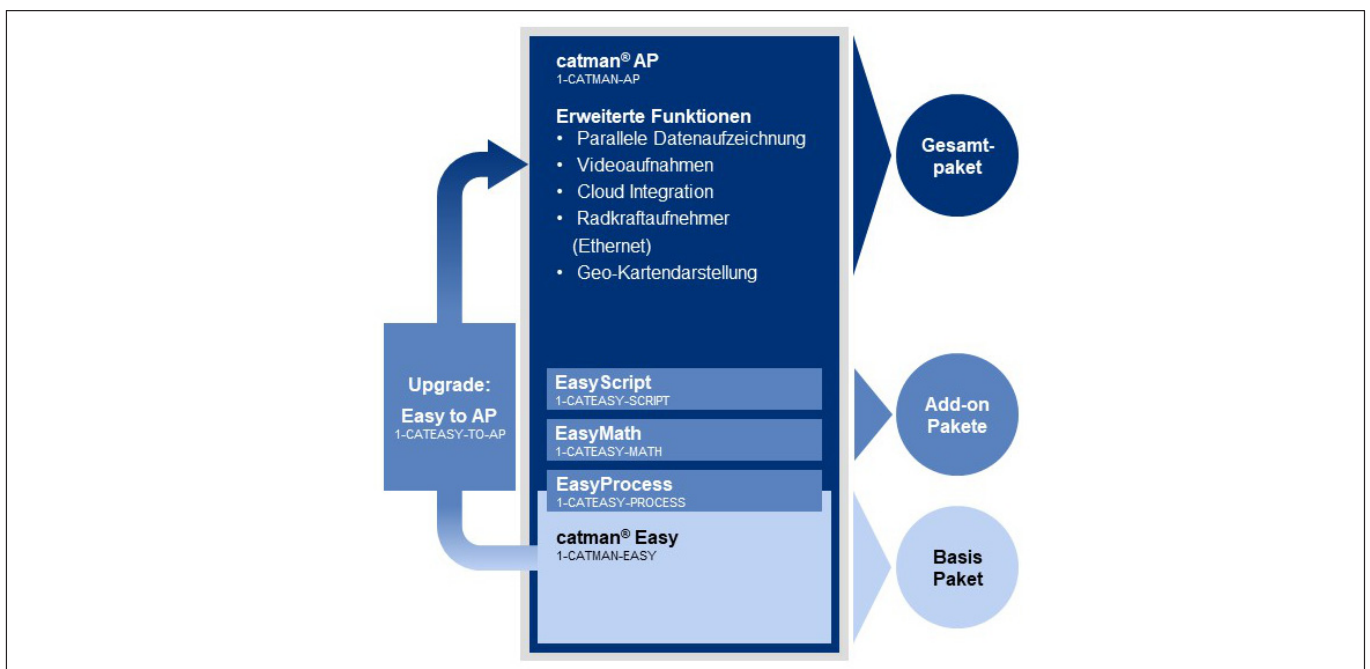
catman® AP
1-CATMAN-AP

Erweiterte Funktionen
• Parallele Datenaufzeichnung
• Videoaufnahmen
• Cloud Integration
• Radkraftaufnehmer (Ethernet)
• Geo-Kartendarstellung

Gesamtpaket

Upgrade:
Easy to AP
1-CATEASY-TO-AP

EasyScript
1-CATEASY-SCRIPT

EasyMath
1-CATEASY-MATH

EasyProcess
1-CATEASY-PROCESS

Add-on Pakete

catman® Easy
1-CATMAN-EASY

Basis Paket